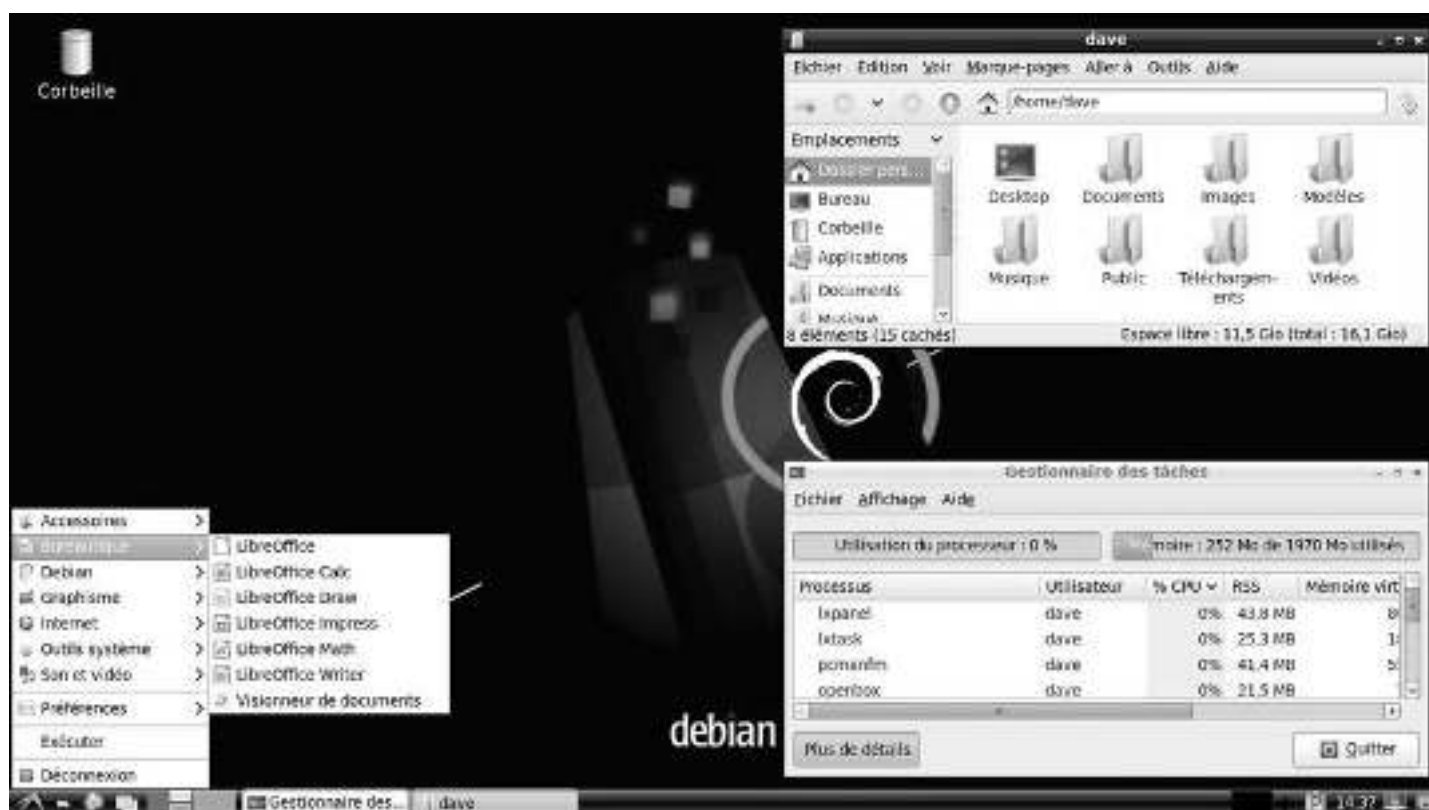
Corbeille

dave

Fichier Edition Voir Marque-pages Aller à Outils Aide

/home/dave

Emplacements

Dossier pers...
Bureau
Corbeille
Applications
Documents
Musique

Desktop
Documents
Images
Modèles
Musique
Public
Téléchargements
Vidéos

8 éléments (15 cachés)

Espace libre : 11,5 Gio (total : 16,1 Gio)

Gestionnaire des tâches

Fichier Affichage Aide

Utilisation du processeur : 0 %

Mémoire : 252 Mo de 1970 Mo utilisés

| Processus | Utilisateur | % CPU | RSS | Mémoire virt |
|---|---|---|---|---|
| lxpanel | dave | 0% | 43,8 MB | 8 |
| lxtask | dave | 0% | 25,3 MB | 1 |
| pcmanfm | dave | 0% | 41,4 MB | 5 |
| openbox | dave | 0% | 21,5 MB | |

Plus de détails

Quitter

Accessoires
Bureautique
Debian
Graphisme
Internet
Outils système
Son et vidéo
Préférences
Exécuter
Déconnexion

LibreOffice
LibreOffice Calc
LibreOffice Draw
LibreOffice Impress
LibreOffice Math
LibreOffice Writer
Visionneur de documents

debian

Gestionnaire des...
dave
14:37